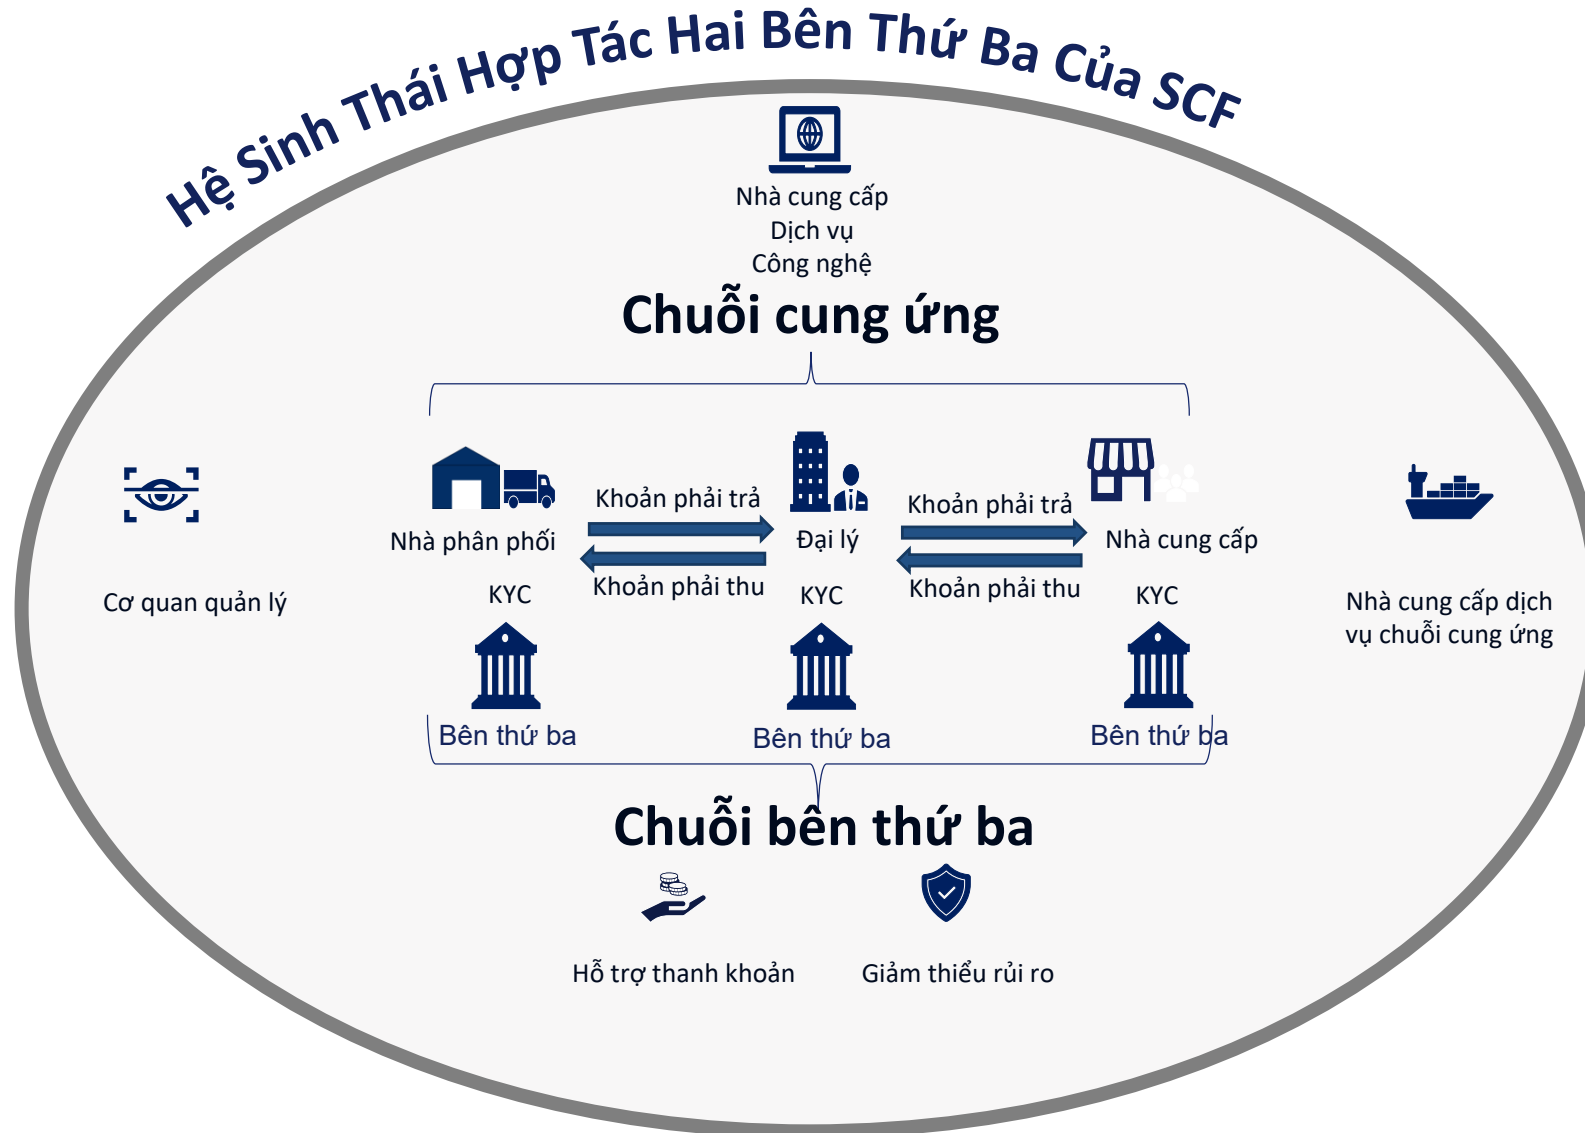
Hệ Sinh Thái Hợp Tác Hai Bên Thứ Ba Của SCF

Nhà cung cấp
Dịch vụ
Công nghệ

Chuỗi cung ứng

Cơ quan quản lý

Nhà phân phối

Khoản phải trả

Khoản phải thu

Đại lý

Khoản phải trả

Khoản phải thu

Nhà cung cấp

Nhà cung cấp dịch vụ chuỗi cung ứng

KYC

KYC

KYC

Bên thứ ba

Bên thứ ba

Bên thứ ba

Chuỗi bên thứ ba

Hỗ trợ thanh khoản

Giảm thiểu rủi ro